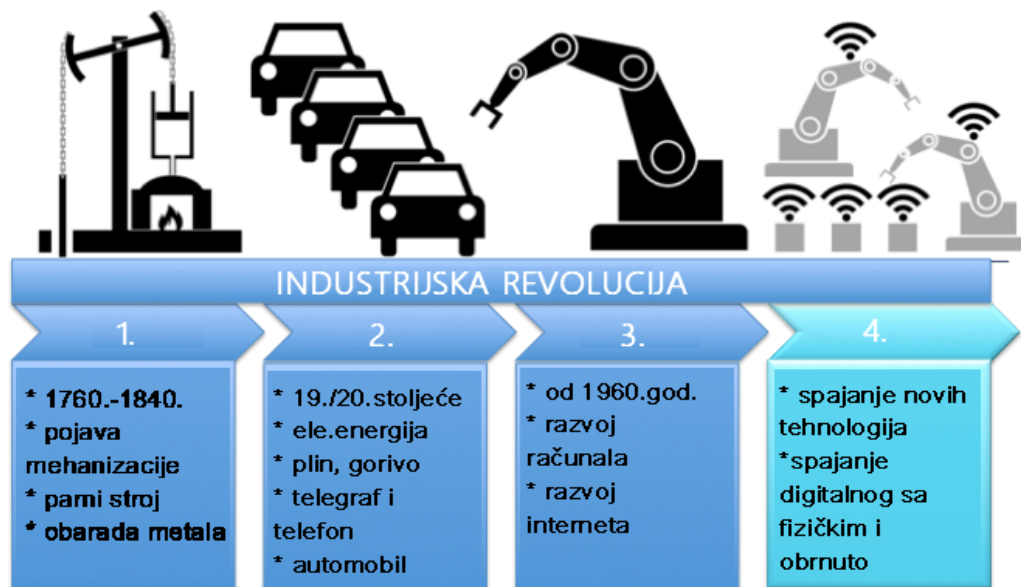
INDUSTRIJSKA REVOLUCIJA

1.

* 1760.-1840.
* pojava mehanizacije
* parni stroj
* obarada metala

2.

* 19./20.stoljeće
* ele.energija
* plin, gorivo
* telegraf i telefon
* automobil

3.

* od 1960.god.
* razvoj računala
* razvoj interneta

4.

* spajanje novih tehnologija
*spajanje digitalnog sa fizičkim i obrnuto